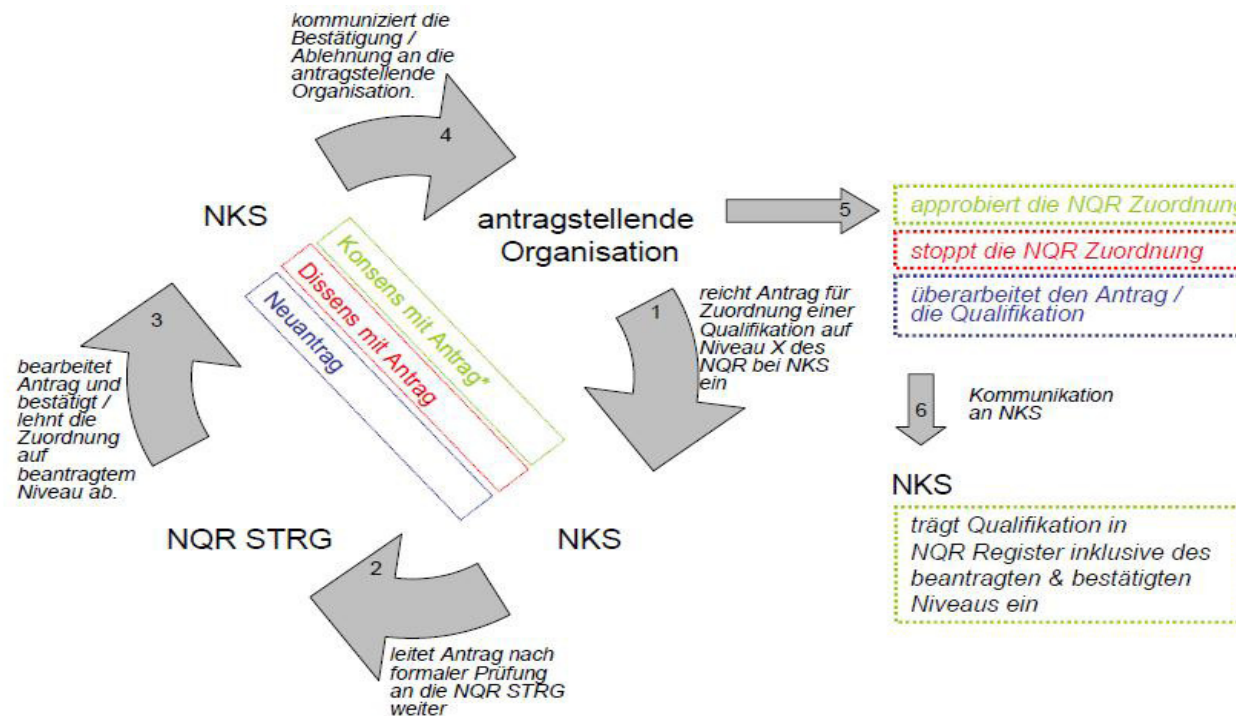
kommuniziert die Bestätigung / Ablehnung an die antragstellende Organisation.

4

NKS

antragstellende Organisation

5

approbiert die NQR Zuordnung

stoppt die NQR Zuordnung

überarbeitet den Antrag / die Qualifikation

Konsens mit Antrag*

Dissens mit Antrag

Neuantrag

3

bearbeitet Antrag und bestätigt / lehnt die Zuordnung auf beantragtem Niveau ab.

1

reicht Antrag für Zuordnung einer Qualifikation auf Niveau X des NQR bei NKS ein

6

Kommunikation an NKS

NKS

trägt Qualifikation in NQR Register inklusive des beantragten & bestätigten Niveaus ein

NQR STRG

NKS

2

leitet Antrag nach formaler Prüfung an die NQR STRG weiter